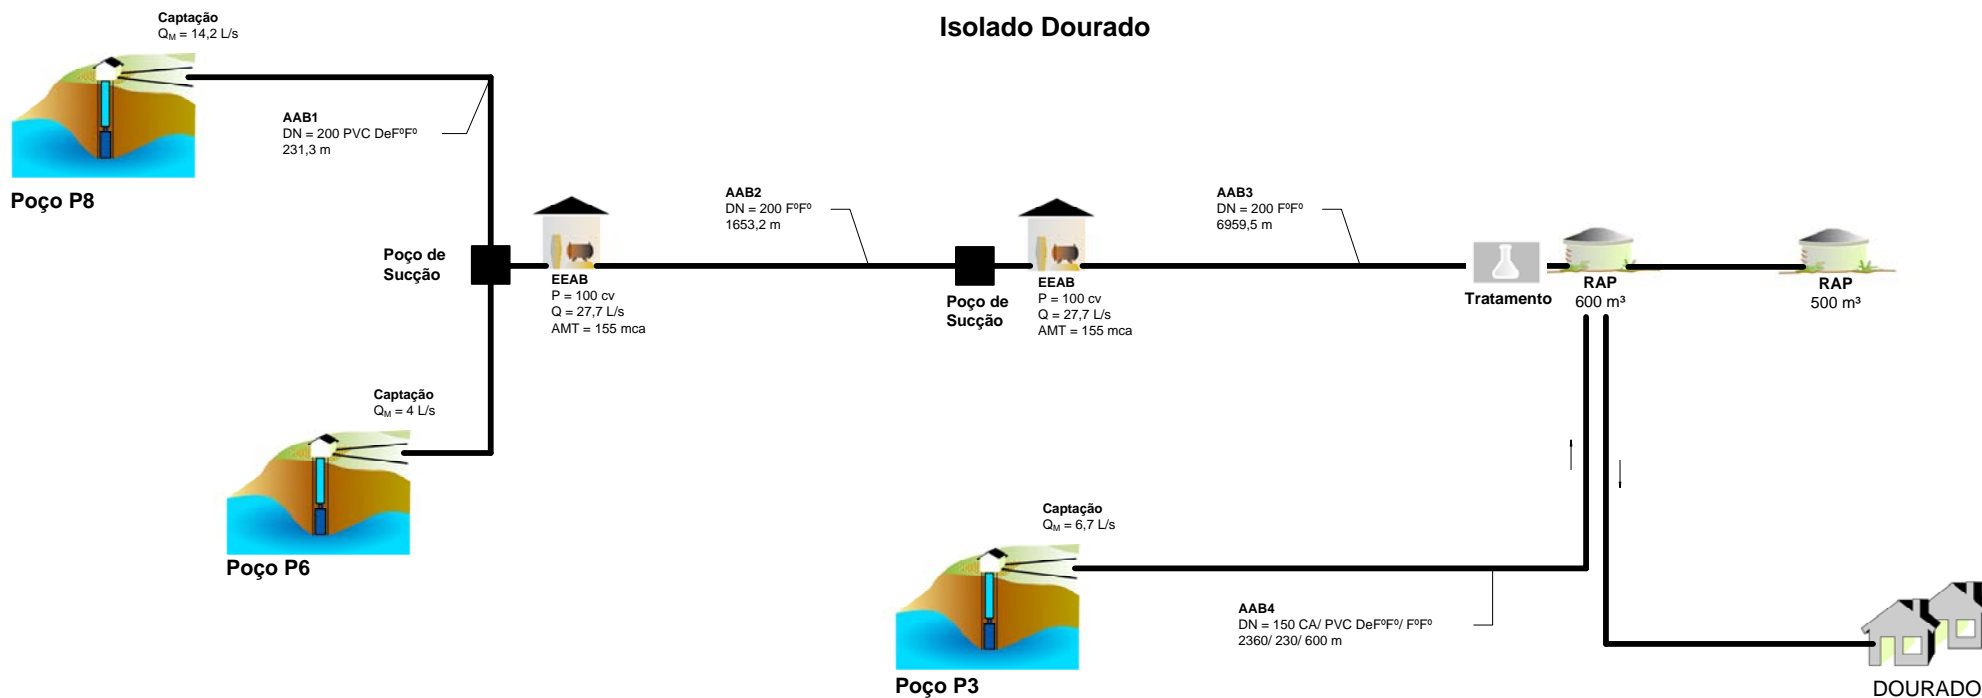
Isolado Dourado

Captação
$Q_M$ = 14,2 L/s

Poço P8

AAB1
DN = 200 PVC DeFºFº
231,3 m

Poço de Sucção

EEAB
P = 100 cv
Q = 27,7 L/s
AMT = 155 mca

AAB2
DN = 200 FºFº
1653,2 m

Poço de Sucção

EEAB
P = 100 cv
Q = 27,7 L/s
AMT = 155 mca

AAB3
DN = 200 FºFº
6959,5 m

Tratamento

RAP
600 m³

RAP
500 m³

Captação
$Q_M$ = 4 L/s

Poço P6

Captação
$Q_M$ = 6,7 L/s

Poço P3

AAB4
DN = 150 CA/ PVC DeFºFº/ FºFº
2360/ 230/ 600 m

DOURADO